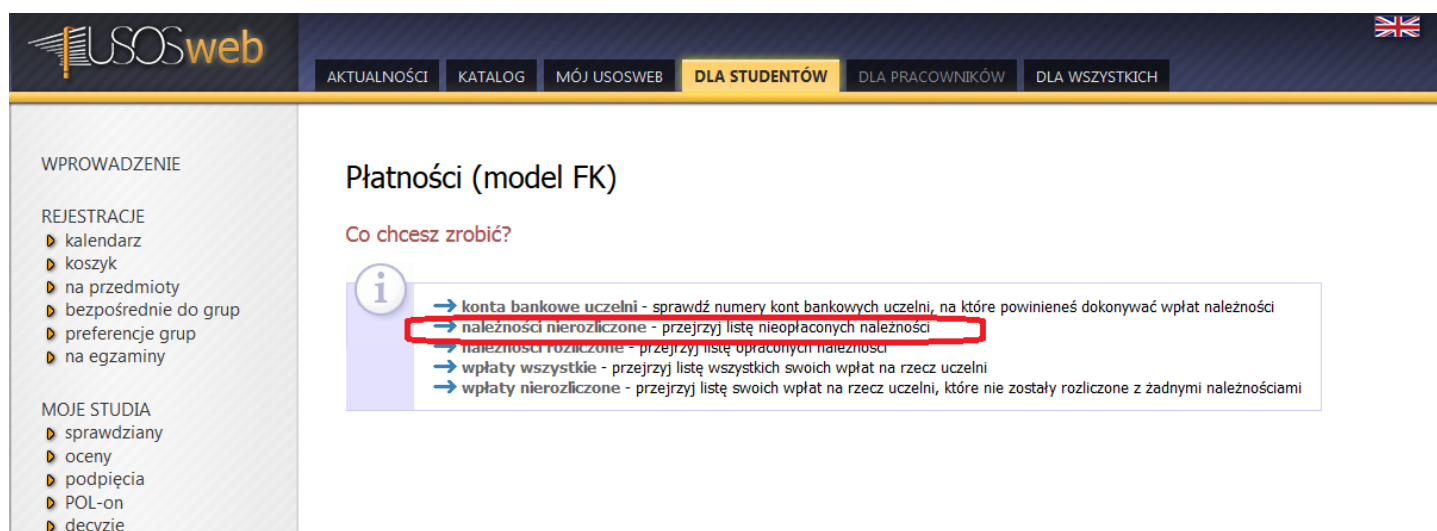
USOSweb

AKTUALNOŚCI | KATALOG | MÓJ USOSWEB | DLA STUDENTÓW | DLA PRACOWNIKÓW | DLA WSZYSTKICH

WPROWADZENIE

REJESTRACJE
kalendarz
koszyk
na przedmioty
bezpośrednie do grup
preferencje grup
na egzaminy

MOJE STUDIA
sprawdziany
oceny
podpięcia
POL-on
decyzje

Płatności (model FK)

Co chcesz zrobić?

→ konta bankowe uczelni - sprawdź numery kont bankowych uczelni, na które powinieneś dokonywać wpłat należności
→ należności nierozliczone - przejrzyj listę nieopłaconych należności
→ należności rozliczone - przejrzyj listę opłaconych należności
→ wpłaty wszystkie - przejrzyj listę wszystkich swoich wpłat na rzecz uczelni
→ wpłaty nierozliczone - przejrzyj listę swoich wpłat na rzecz uczelni, które nie zostały rozliczone z żadnymi należnościami